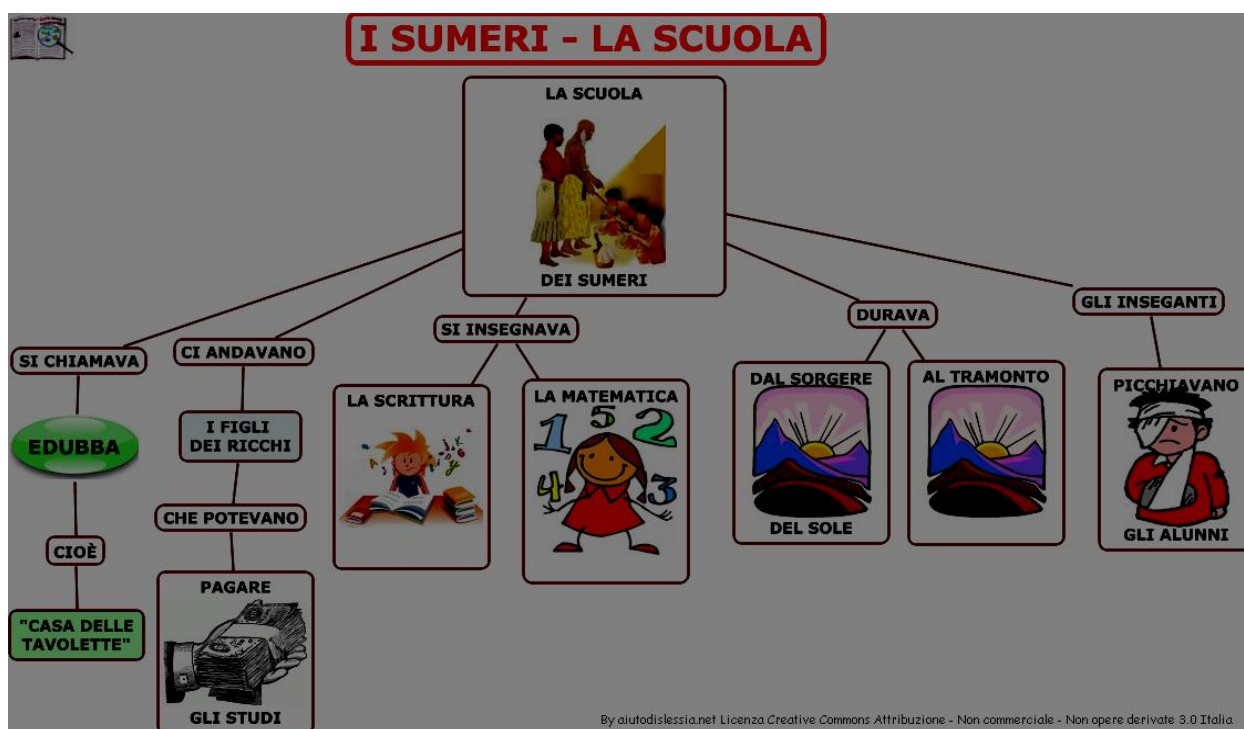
I SUMERI - LA SCUOLA

LA SCUOLA
DEI SUMERI

SI CHIAMAVA
EDUBBA
CIOÈ
"CASA DELLE TAVOLETTE"

CI ANDAVANO
I FIGLI DEI RICCHI
CHE POTEVANO
PAGARE
GLI STUDI

SI INSEGNAVA
LA SCRITTURA
LA MATEMATICA
1 5 2
4 3

DURAVA
DAL SORGERE
DEL SOLE
AL TRAMONTO

GLI INSEGANTI
PICCHIAVANO
GLI ALUNNI

By aiutodislessia.net Licenza Creative Commons Attribuzione - Non commerciale - Non opere derivate 3.0 Italia